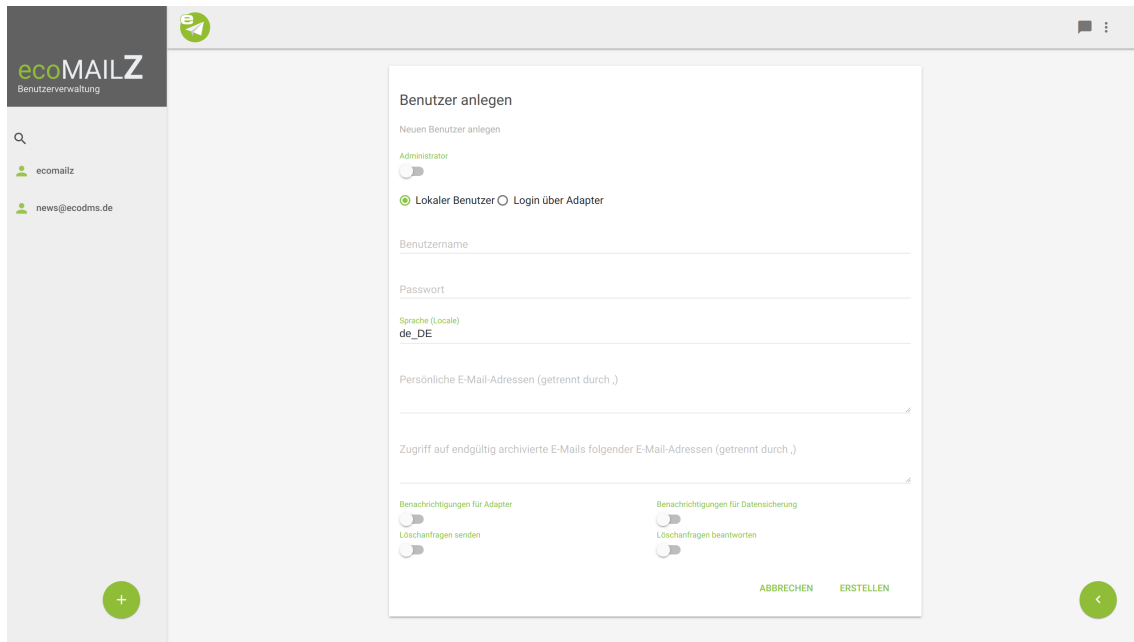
ecoMAILZ
Benutzerverwaltung

ecomailz

news@ecodms.de

+

Benutzer anlegen

Neuen Benutzer anlegen

Administrator

Lokaler Benutzer Login über Adapter

Benutzername

Passwort

Sprache (Locale)
de_DE

Persönliche E-Mail-Adressen (getrennt durch ,)

Zugriff auf endgültig archivierte E-Mails folgender E-Mail-Adressen (getrennt durch ,)

Benachrichtigungen für Adapter

Benachrichtigungen für Datensicherung

Löschanfragen senden

Löschanfragen beantworten

ABBRECHEN

ERSTELLEN

‹